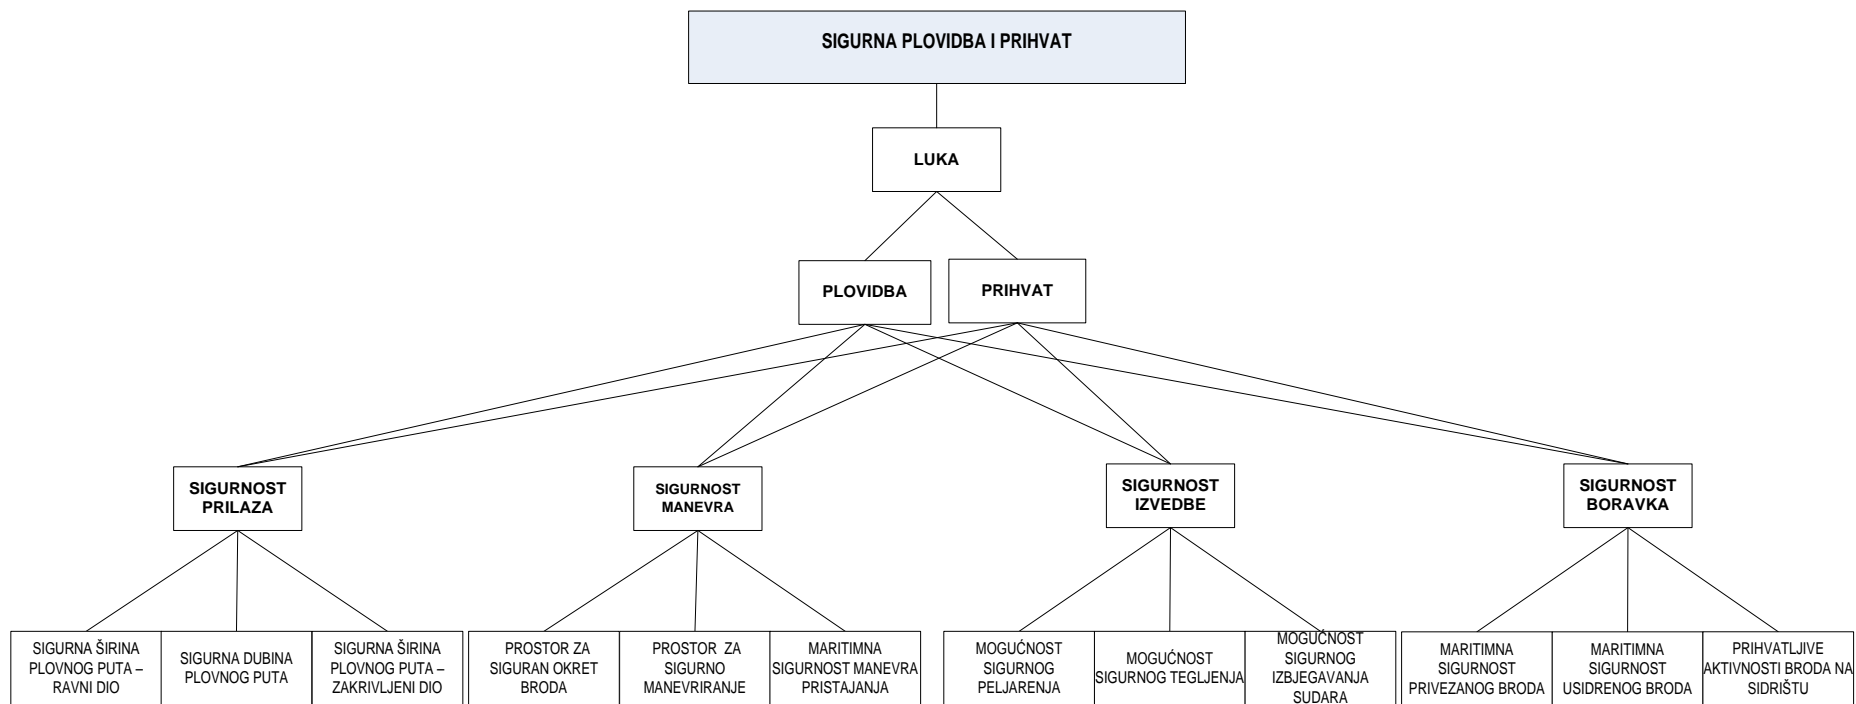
SIGURNA PLOVIDBA I PRIHVAT

LUKA

PLOVIDBA

PRIHVAT

SIGURNOST PRILAZA

SIGURNOST MANEVRA

SIGURNOST IZVEDBE

SIGURNOST BORAVKA

SIGURNA ŠIRINA PLOVNOG PUTA – RAVNI DIO

SIGURNA DUBINA PLOVNOG PUTA

SIGURNA ŠIRINA PLOVNOG PUTA – ZAKRIVLJENI DIO

PROSTOR ZA SIGURAN OKRET BRODA

PROSTOR ZA SIGURNO MANEVRIRANJE

MARITIMNA SIGURNOST MANEVRA PRISTAJANJA

MOGUĆNOST SIGURNOG PELJARENJA

MOGUĆNOST SIGURNOG TEGLJENJA

MOGUĆNOST SIGURNOG IZBJEGAVANJA SUDARA

MARITIMNA SIGURNOST PRIVEZANOG BRODA

MARITIMNA SIGURNOST USIDRENOG BRODA

PRIHVATLJIVE AKTIVNOSTI BRODA NA SIDRIŠTU